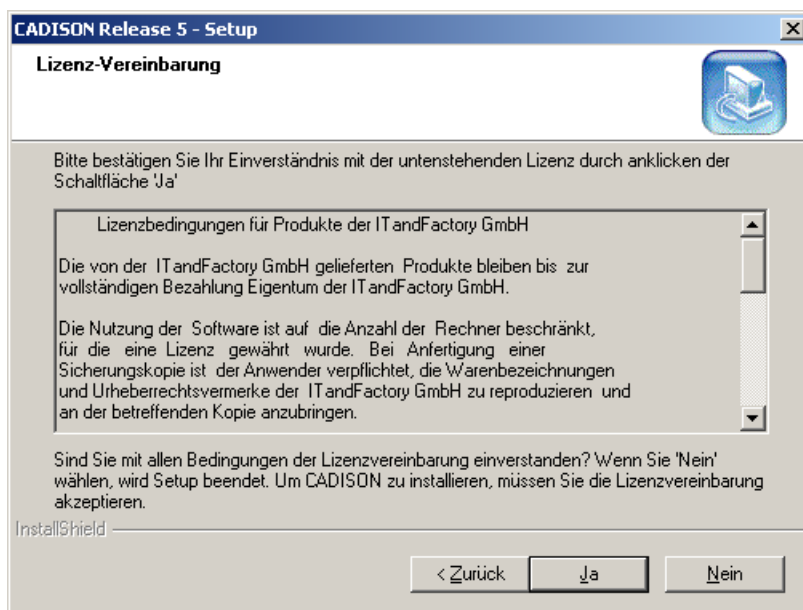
CADISON Release 5 - Setup

Lizenz-Vereinbarung

Bitte bestätigen Sie Ihr Einverständnis mit der untenstehenden Lizenz durch anklicken der Schaltfläche 'Ja'

Lizenzbedingungen für Produkte der ITandFactory GmbH

Die von der ITandFactory GmbH gelieferten Produkte bleiben bis zur vollständigen Bezahlung Eigentum der ITandFactory GmbH.

Die Nutzung der Software ist auf die Anzahl der Rechner beschränkt, für die eine Lizenz gewährt wurde. Bei Anfertigung einer Sicherungskopie ist der Anwender verpflichtet, die Warenbezeichnungen und Urheberrechtsvermerke der ITandFactory GmbH zu reproduzieren und an der betreffenden Kopie anzubringen.

Sind Sie mit allen Bedingungen der Lizenzvereinbarung einverstanden? Wenn Sie 'Nein' wählen, wird Setup beendet. Um CADISON zu installieren, müssen Sie die Lizenzvereinbarung akzeptieren.

InstallShield

< Zurück Ja Nein